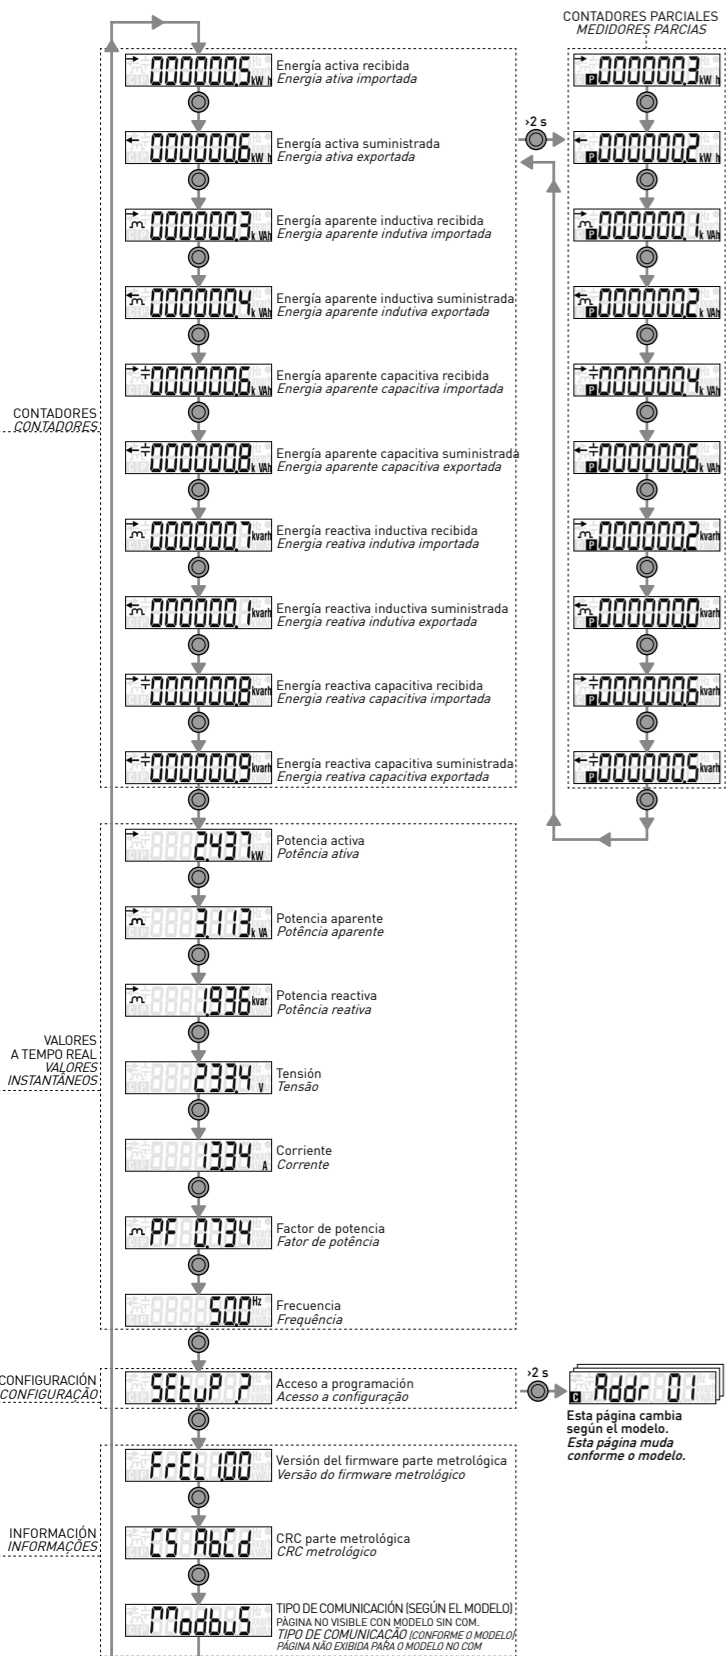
CONTADORES PARCIALES
MEDIDORES PARCIAS

0000005 kWh
Energía activa recibida
Energia ativa importada

0000006 kWh
Energía activa suministrada
Energia ativa exportada

0000003 kVAh
Energía aparente inductiva recibida
Energia aparente indutiva importada

0000004 kVAh
Energía aparente inductiva suministrada
Energia aparente indutiva exportada

0000006 kVAh
Energía aparente capacitiva recibida
Energia aparente capacitiva importada

0000008 kVAh
Energía aparente capacitiva suministrada
Energia aparente capacitiva exportada

0000007 kvarh
Energía reactiva inductiva recibida
Energia reativa indutiva importada

0000001 kvarh
Energía reactiva inductiva suministrada
Energia reativa indutiva exportada

0000008 kvarh
Energía reactiva capacitiva recibida
Energia reativa capacitiva importada

0000009 kvarh
Energía reactiva capacitiva suministrada
Energia reativa capacitiva exportada

CONTADORES
CONTADORES

>2 s

P 0000003 kWh
P 0000002 kWh
P 0000001 kVAh
P 0000002 kVAh
P 0000004 kVAh
P 0000006 kVAh
P 0000002 kvarh
P 0000000 kvarh
P 0000006 kvarh
P 0000005 kvarh

2.437 kW
Potencia activa
Potência ativa

3.113 kVA
Potencia aparente
Potência aparente

1.936 kvar
Potencia reactiva
Potência reativa

233.4 V
Tensión
Tensão

13.34 A
Corriente
Corrente

PF 0.734
Factor de potencia
Fator de potência

50.0 Hz
Frecuencia
Frequência

VALORES A TEMPO REAL
VALORES INSTANTÂNEOS

SEtuP ?
Acceso a programación
Acesso a configuração

CONFIGURACIÓN
CONFIGURAÇÃO

>2 s
C Addr 01
Esta página cambia según el modelo.
Esta página muda conforme o modelo.

FrEL 1.00
Versión del firmware parte metrológica
Versão do firmware metrológico

CS AbCd
CRC parte metrológica
CRC metrológico

ModbuS
TIPO DE COMUNICACIÓN (SEGÚN EL MODELO)
PÁGINA NO VISIBLE CON MODELO SIN COM.
TIPO DE COMUNICAÇÃO (CONFORME O MODELO)
PÁGINA NÃO EXIBIDA PARA O MODELO NO COM

INFORMACIÓN
INFORMAÇÕES